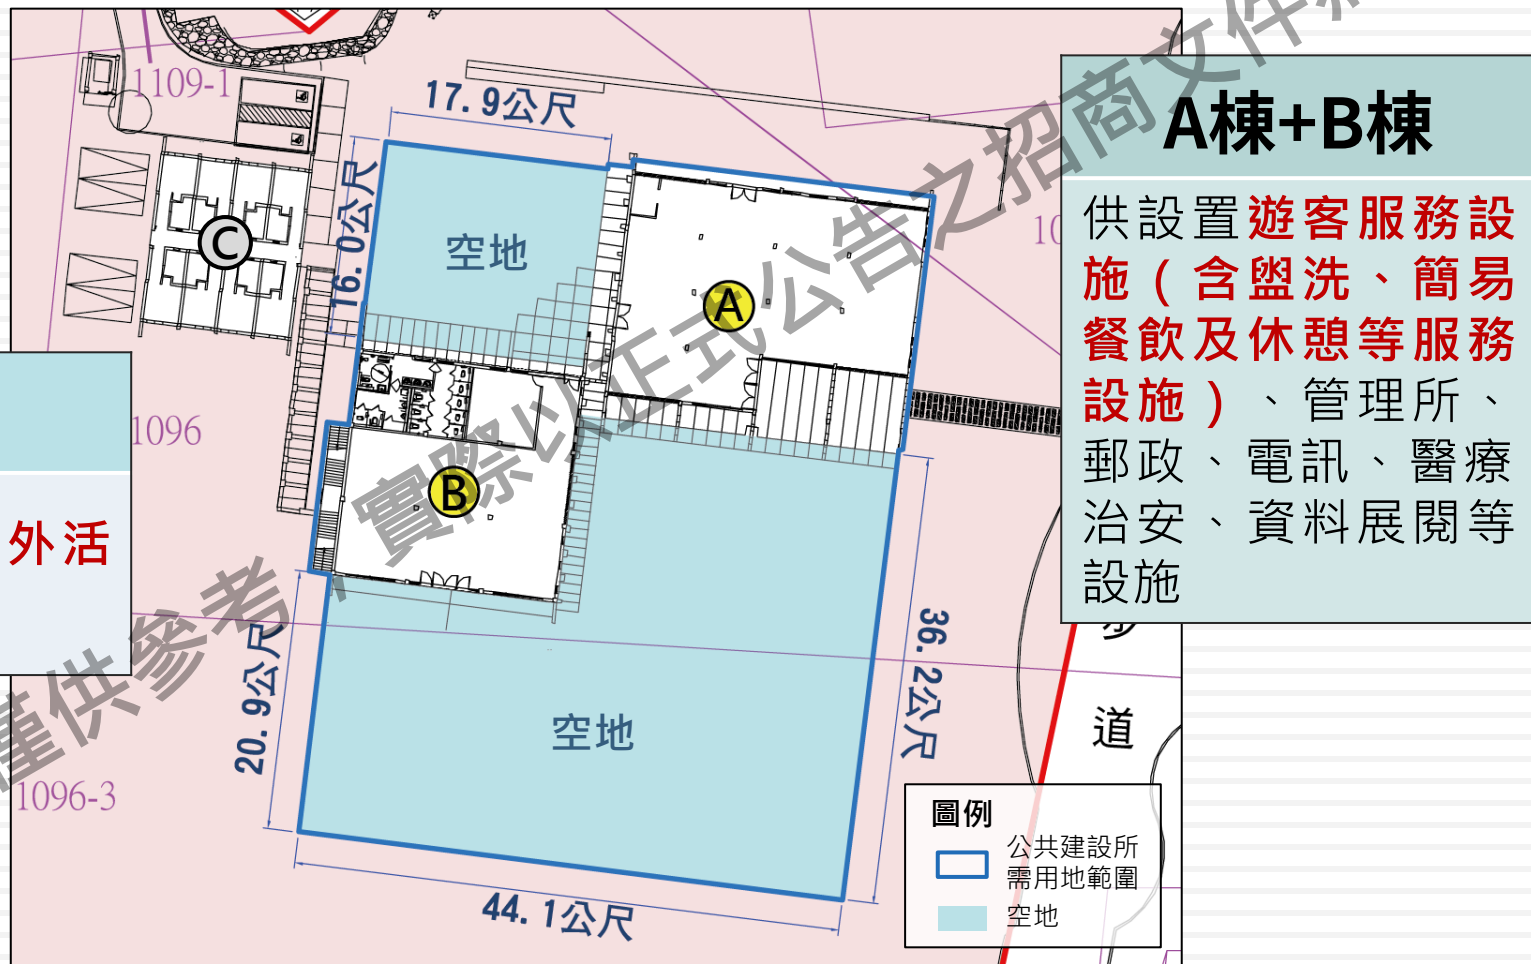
1109-1

17.9公尺

16.0公尺

空地

C

A

1096

B

外活

20.9公尺

空地

36.2公尺

1096-3

44.1公尺

道

A棟+B棟

供設置遊客服務設施（含盥洗、簡易餐飲及休憩等服務設施）、管理所、郵政、電訊、醫療治安、資料展閱等設施

10

圖例

公共建設所需用地範圍

空地

僅供參考，實際以正式公告之招商文件

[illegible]